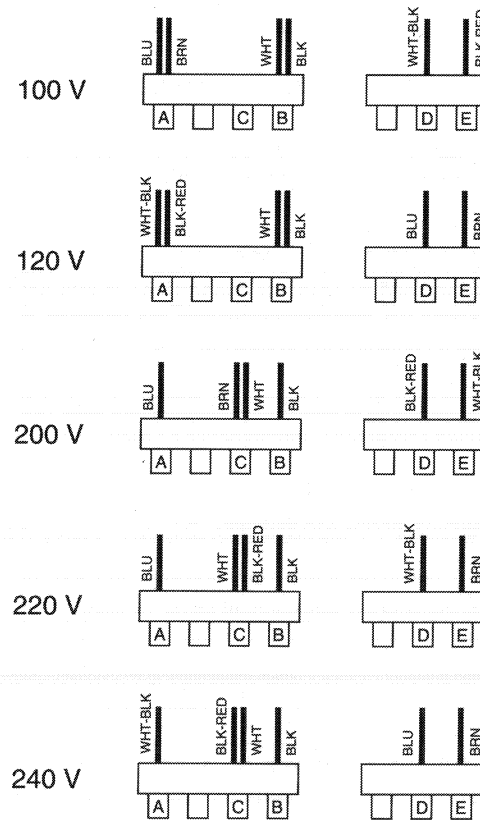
100 V

BLU BRN WHT BLK
A C B

WHT-BLK BLK-RED
D E

120 V

WHT-BLK BLK-RED WHT BLK
A C B

BLU BRN
D E

200 V

BLU BRN WHT BLK
A C B

BLK-RED WHT-BLK
D E

220 V

BLU WHT BLK-RED BLK
A C B

WHT-BLK BRN
D E

240 V

WHT-BLK BLK-RED WHT BLK
A C B

BLU BRN
D E